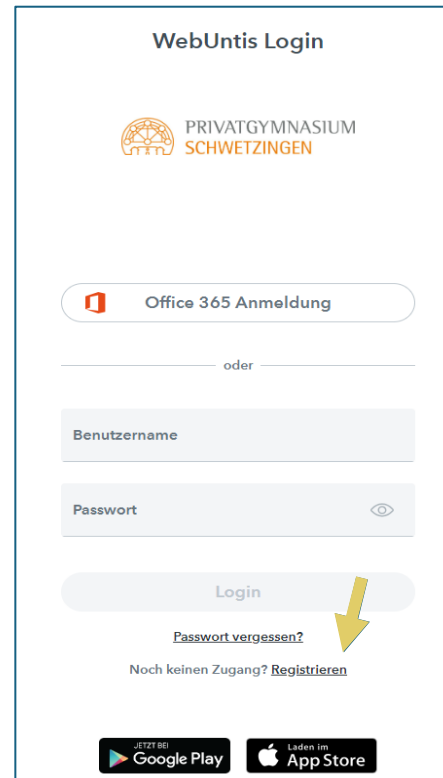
WebUntis Login

PRIVATGYMNASIUM
SCHWETZINGEN

Office 365 Anmeldung

oder

Benutzername

Passwort

Login

Passwort vergessen?

Noch keinen Zugang? Registrieren

JETZT BEI
Google Play

Laden im
App Store